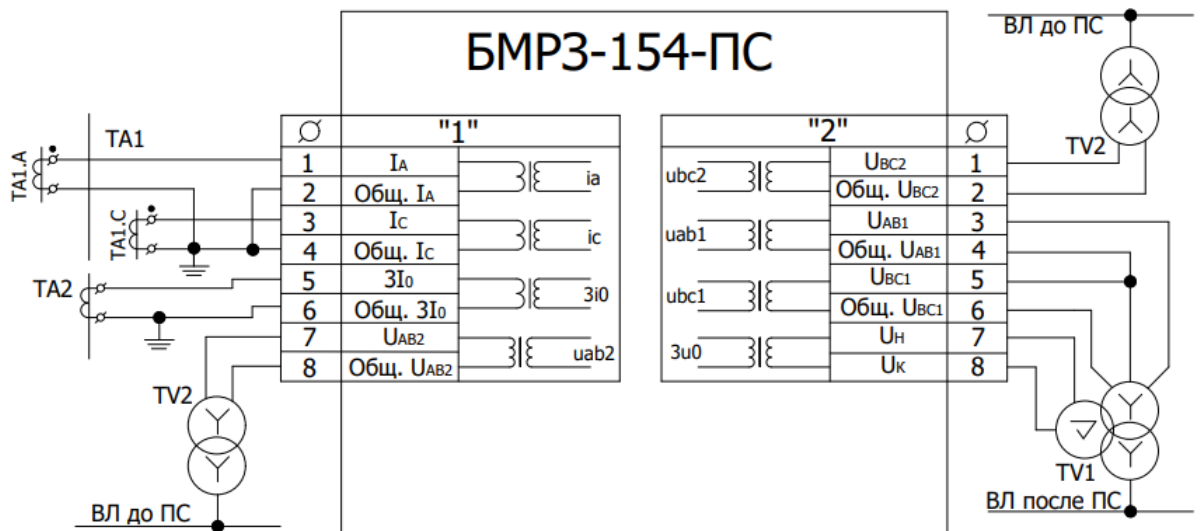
БМРЗ-154-ПС

ТА1
ТА1.А
ТА1.С
ТА2
TV2
ВЛ до ПС

| Ø | "1" |
|---|---|
| 1 | $I_A$ |
| 2 | Общ. $I_A$ |
| 3 | $I_C$ |
| 4 | Общ. $I_C$ |
| 5 | $3I_0$ |
| 6 | Общ. $3I_0$ |
| 7 | $U_{AB2}$ |
| 8 | Общ. $U_{AB2}$ |

ia
ic
3i0
uab2

ubc2
uab1
ubc1
3u0

| "2" | Ø |
|---|---|
| $U_{BC2}$ | 1 |
| Общ. $U_{BC2}$ | 2 |
| $U_{AB1}$ | 3 |
| Общ. $U_{AB1}$ | 4 |
| $U_{BC1}$ | 5 |
| Общ. $U_{BC1}$ | 6 |
| $U_H$ | 7 |
| $U_K$ | 8 |

ВЛ до ПС
TV2
TV1
ВЛ после ПС